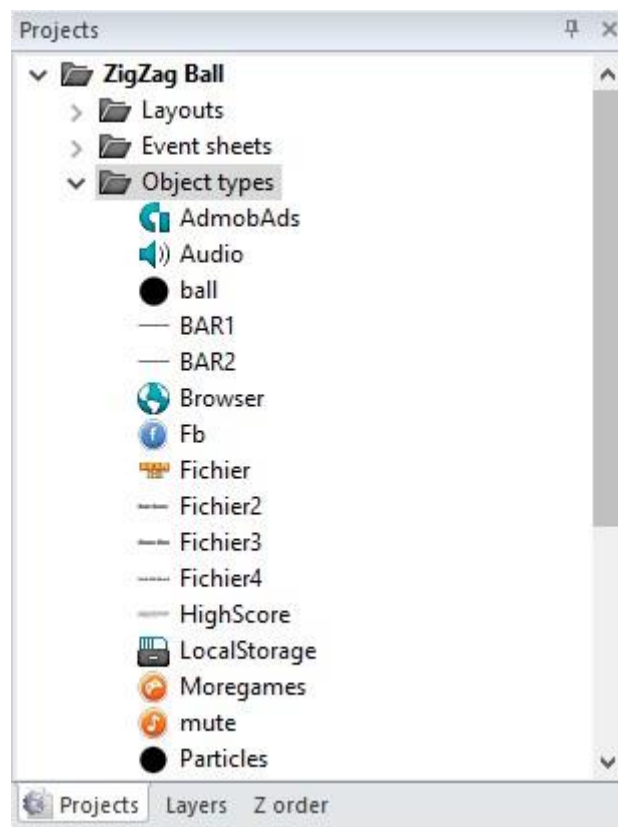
Projects

ZigZag Ball
Layouts
Event sheets
Object types
AdmobAds
Audio
ball
BAR1
BAR2
Browser
Fb
Fichier
Fichier2
Fichier3
Fichier4
HighScore
LocalStorage
Moregames
mute
Particles

Projects Layers Z order